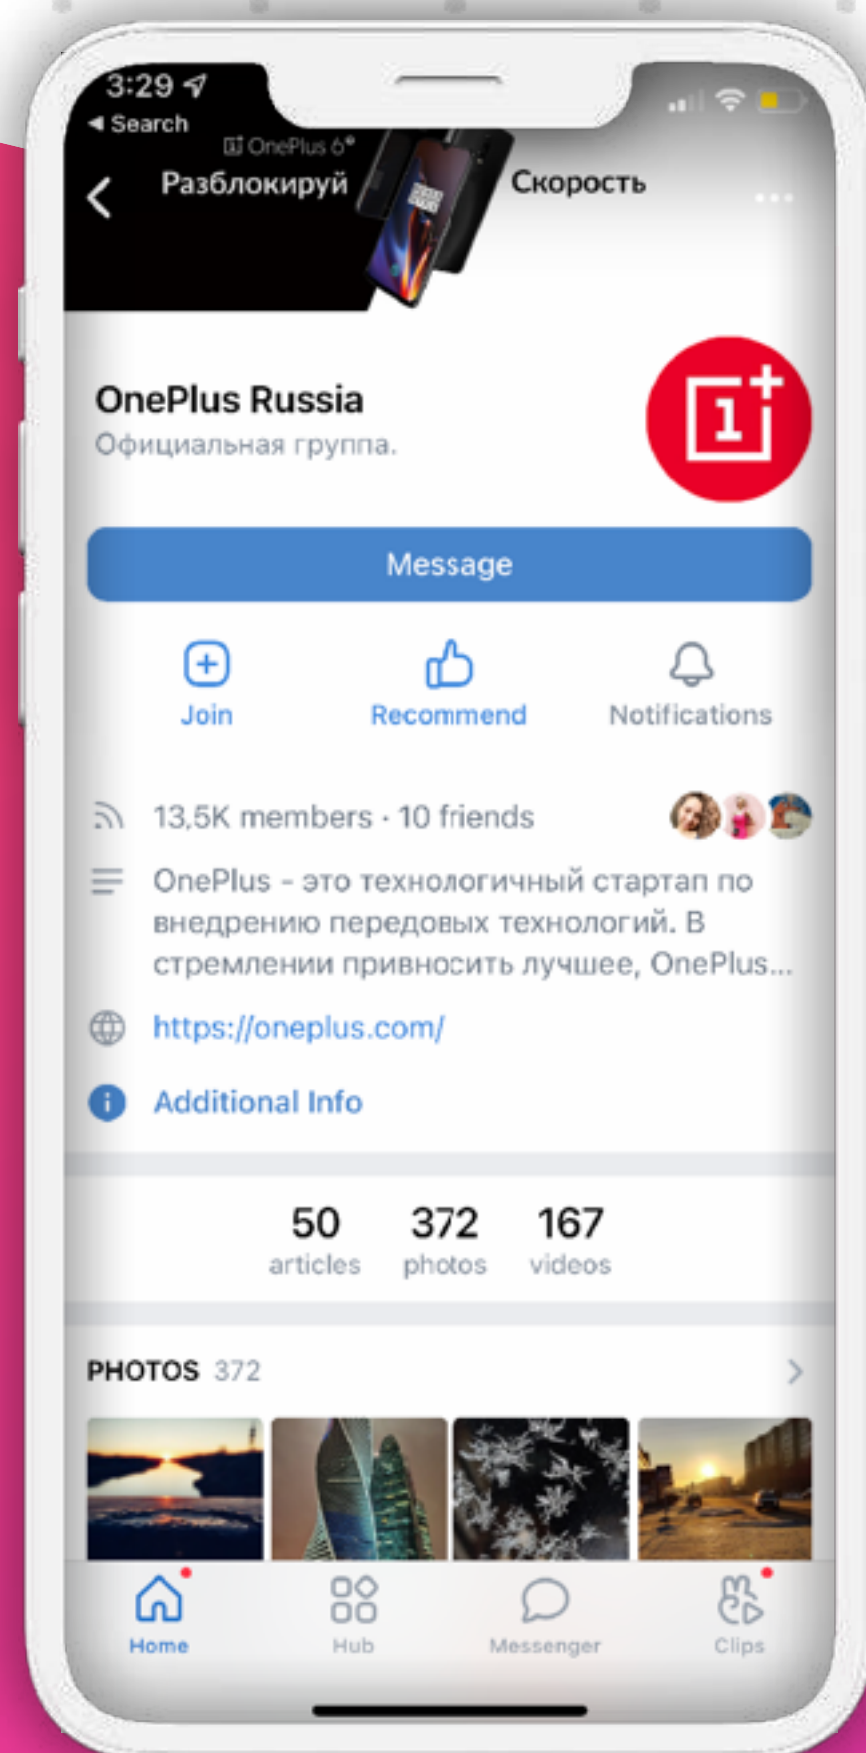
3:29
◂ Search

OnePlus 6
Разблокируй
Скорость

OnePlus Russia
Официальная группа.

Message

Join
Recommend
Notifications

13,5K members · 10 friends

OnePlus - это технологичный стартап по внедрению передовых технологий. В стремлении привносить лучшее, OnePlus...

https://oneplus.com/

Additional Info

| 50 | 372 | 167 |
|---|---|---|
| articles | photos | videos |

PHOTOS 372

Home
Hub
Messenger
Clips